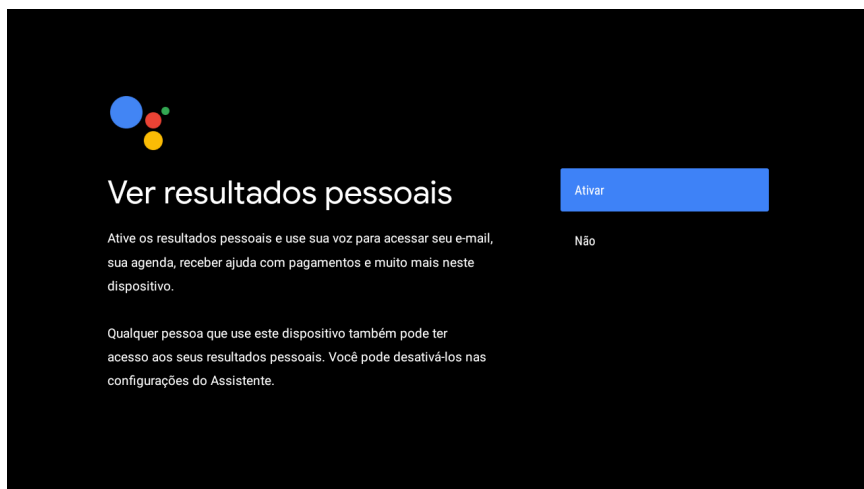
Ver resultados pessoais

Ative os resultados pessoais e use sua voz para acessar seu e-mail, sua agenda, receber ajuda com pagamentos e muito mais neste dispositivo.

Qualquer pessoa que use este dispositivo também pode ter acesso aos seus resultados pessoais. Você pode desativá-los nas configurações do Assistente.

Ativar

Não